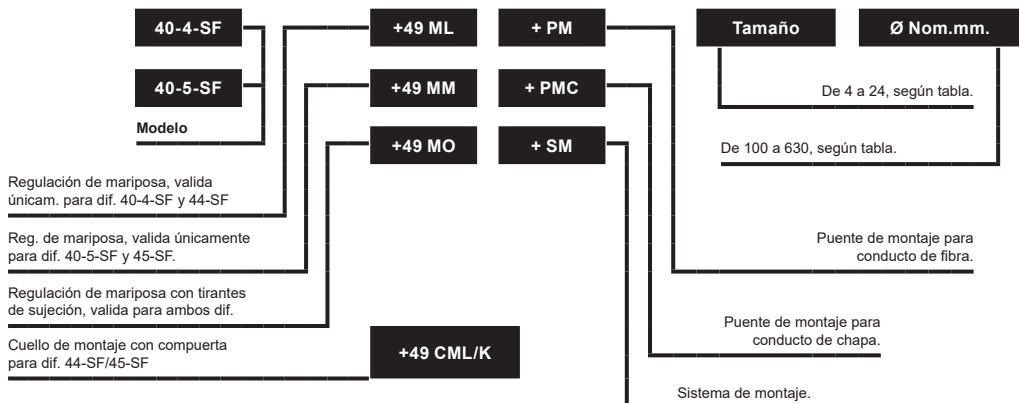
40-4-SF

40-5-SF

Modelo

+49 ML

+49 MM

+49 MO

+ PM

+ PMC

+ SM

Tamaño

Ø Nom.mm.

De 4 a 24, según tabla.

De 100 a 630, según tabla.

Regulación de mariposa, valida únicam. para dif. 40-4-SF y 44-SF

Reg. de mariposa, valida únicamente para dif. 40-5-SF y 45-SF.

Regulación de mariposa con tirantes de sujeción, valida para ambos dif.

Cuello de montaje con compuerta para dif. 44-SF/45-SF

+49 CML/K

Puente de montaje para conducto de fibra.

Puente de montaje para conducto de chapa.

Sistema de montaje.